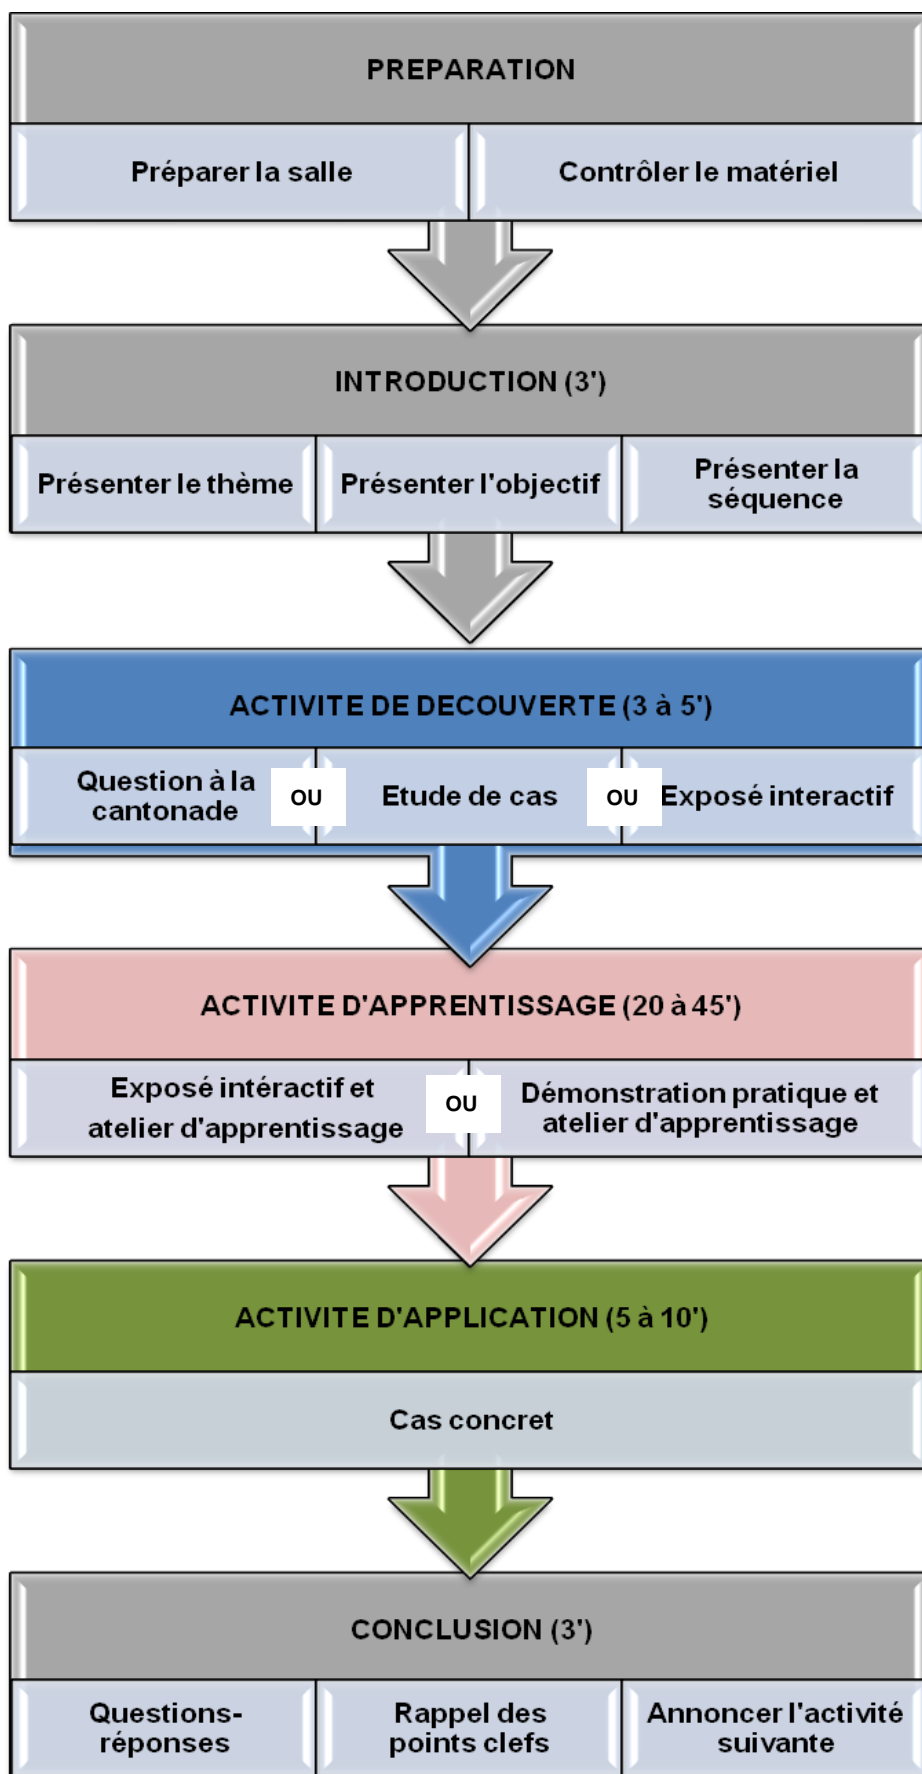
PREPARATION

Préparer la salle

Contrôler le matériel

INTRODUCTION (3')

Présenter le thème

Présenter l'objectif

Présenter la séquence

ACTIVITE DE DECOUVERTE (3 à 5')

Question à la cantonade

OU

Etude de cas

OU

Exposé interactif

ACTIVITE D'APPRENTISSAGE (20 à 45')

Exposé intéractif et atelier d'apprentissage

OU

Démonstration pratique et atelier d'apprentissage

ACTIVITE D'APPLICATION (5 à 10')

Cas concret

CONCLUSION (3')

Questions-réponses

Rappel des points clefs

Annoncer l'activité suivante